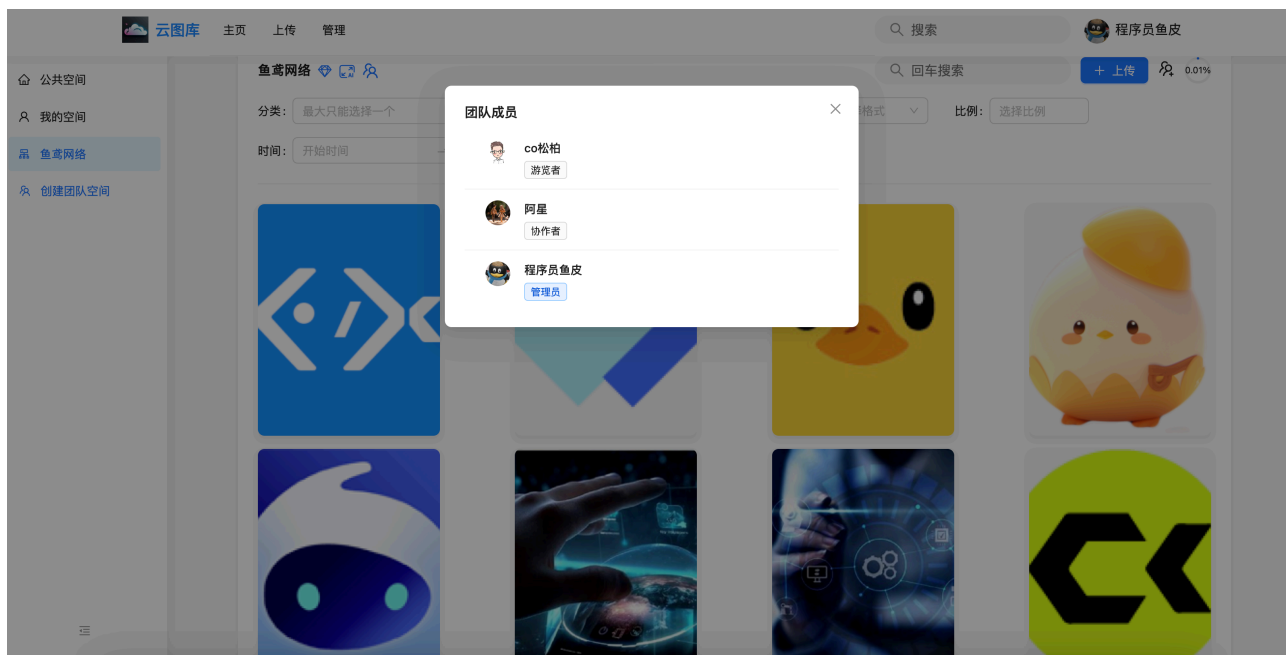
云图库 主页 上传 管理

搜索

程序员鱼皮

公共空间
我的空间
鱼鸢网络
创建团队空间

鱼鸢网络

回车搜索

上传

0.01%

分类: 最大只能选择一个

格式

比例: 选择比例

时间: 开始时间

团队成员

co松柏
游览者

阿星
协作者

程序员鱼皮
管理员